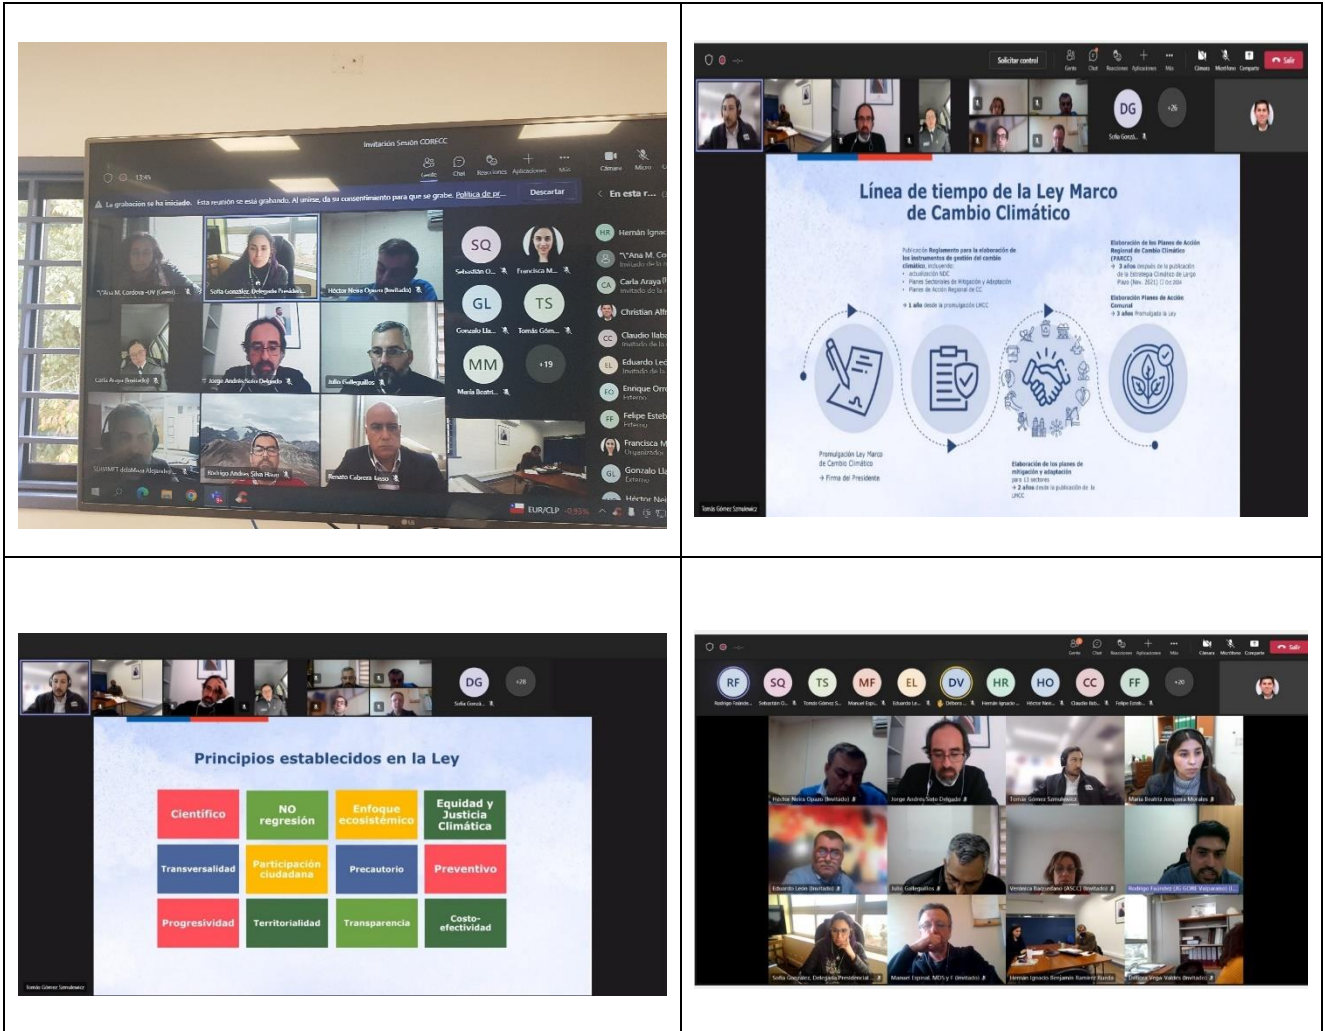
Invitación Sesión CORECC

La grabación se ha iniciado. Esta reunión se está grabando. Al unirse, da su consentimiento para que se grabe. Política de pr...

Descartar

En esta r...

SQ GL TS MM +19

Hernán Ignac
Ana M. Co
Carla Araya
Christian Alf
Claudio Ilabi
Eduardo Lec
Enrique Orr
Felipe Esteb
Francisca M
Gonzalo Ll
Héctor Nei

Sofía González, Delegada Presiden...
Héctor Neira Opazo (Invitado)
Carla Araya (Invitado)
Jorge Andrés Soto Delgado
Julio Gallegullos
Rodrigo Andrés Silva Hinojo
Renato Cabrera Lecco

EUR/CLP

Solicitar control

Salir

DG +26

Línea de tiempo de la Ley Marco de Cambio Climático

Publicación Reglamento para la elaboración de los instrumentos de gestión del cambio climático, incluyendo:
actualización NDC
Planes Sectoriales de Mitigación y Adaptación
Planes de Acción Regional de CC
→ 1 año desde la promulgación LMCC

Elaboración de los Planes de Acción Regional de Cambio Climático (PARCC)
→ 3 años después de la publicación de la Estrategia Climática de Largo Plazo (Nov. 2021) (1 Oct 2024)

Elaboración Planes de Acción Comunal
→ 3 años Promulgada la Ley

Promulgación Ley Marco de Cambio Climático
→ Firma del Presidente

Elaboración de los planes de mitigación y adaptación para 13 sectores
→ 2 años desde la publicación de la LMCC

Tomás Gómez Szmulewicz

DG +28

Principios establecidos en la Ley

| Científico | NO regresión | Enfoque ecosistémico | Equidad y Justicia Climática |
|---|---|---|---|
| Transversalidad | Participación ciudadana | Precautorio | Preventivo |
| Progresividad | Territorialidad | Transparencia | Costo-efectividad |

Tomás Gómez Szmulewicz

RF SQ TS MF EL DV HR HO CC FF +20

Salir

Héctor Neira Opazo (Invitado)
Jorge Andrés Soto Delgado
Tomás Gómez Szmulewicz
María Beatriz Jorquera Morales
Eduardo León (Invitado)
Julio Gallegullos
Verónica Badilla (ASCC) (Invitado)
Rodrigo Fuentes (IG GORE Valparaíso)
Sofía González, Delegada Presidencial
Manuel Espinal, MDS y F (Invitado)
Hernán Ignacio Benjamín Ramírez Rueda
Débora Vega Valdés (Invitado)